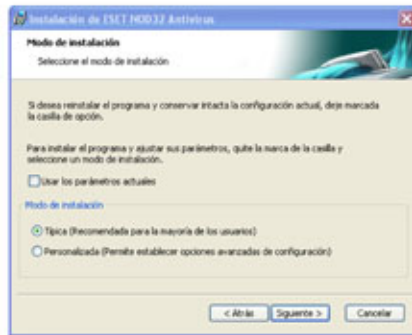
Instalación de ESET NOD32 Antivirus

Modo de instalación

Seleccione el modo de instalación

Si desea reinstalar el programa y conservar intacta la configuración actual, deje marcada la casilla de opción.

Para instalar el programa y ajustar sus parámetros, quite la marca de la casilla y seleccione un modo de instalación.

Usar los parámetros actuales

Modo de instalación

Típica (Recomendada para la mayoría de los usuarios)

Personalizada (Permite establecer opciones avanzadas de configuración)

< Atrás

Siguiente >

Cancelar